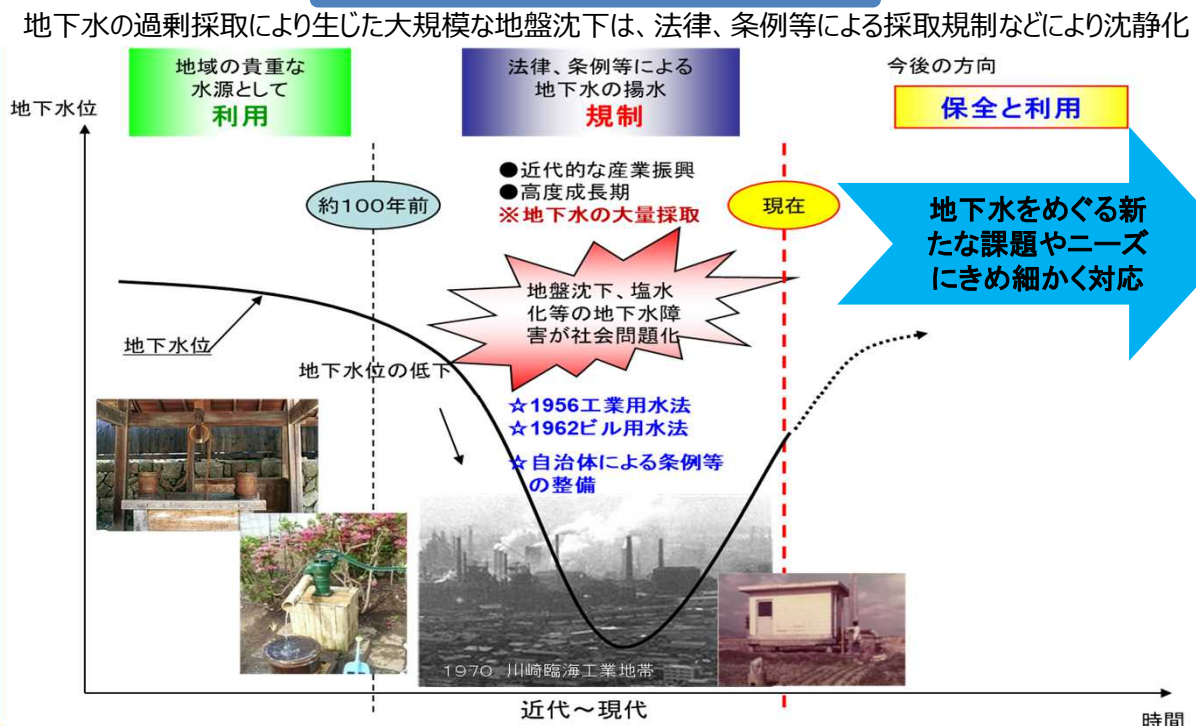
地下水の過剰採取により生じた大規模な地盤沈下は、法律、条例等による採取規制などにより沈静化

地域の貴重な水源として
利用

法律、条例等による地下水の揚水
規制

今後の方向
保全と利用

地下水位

約100年前

●近代的な産業振興
●高度成長期
※地下水の大量採取

現在

地下水をめぐる新たな課題やニーズにきめ細かく対応

地盤沈下、塩水化等の地下水障害が社会問題化

地下水位

地下水位の低下

☆1956工業用水法
☆1962ビル用水法
☆自治体による条例等の整備

1970 川崎臨海工業地帯

近代～現代

時間